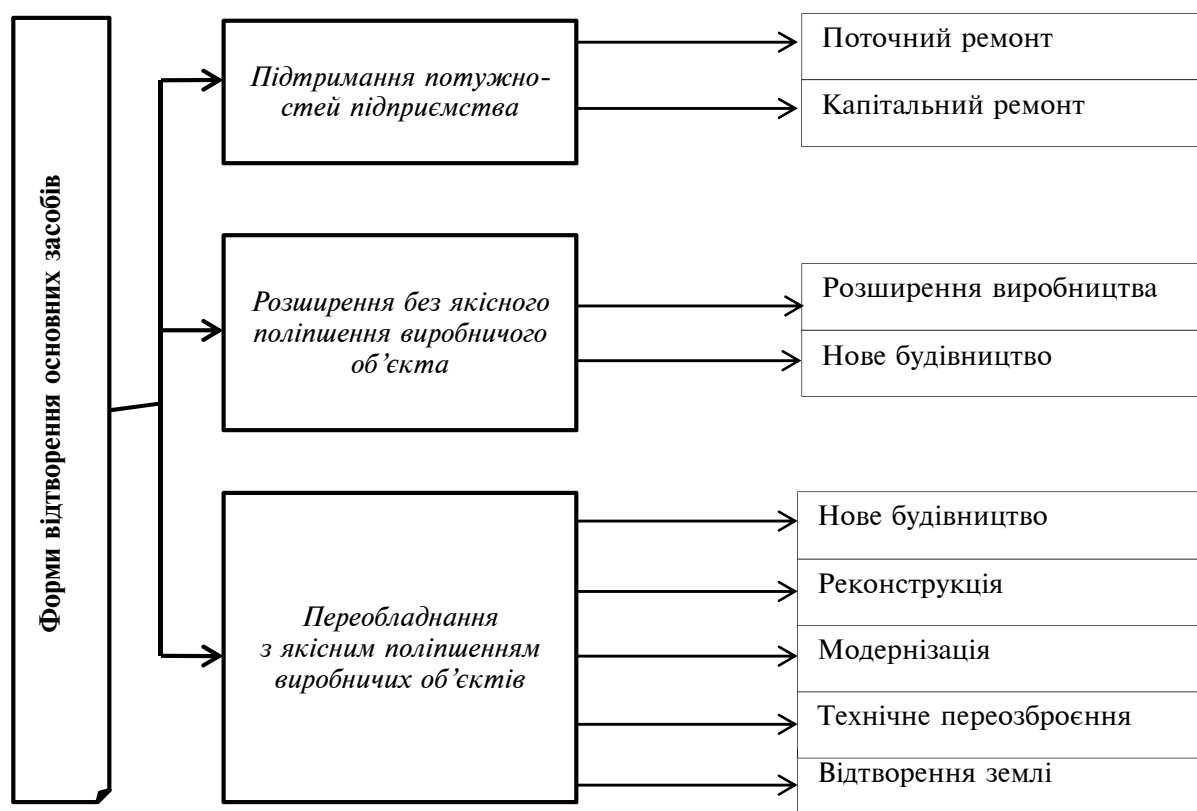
Форми відтворення основних засобів

Підтримання потужностей підприємства

Поточний ремонт

Капітальний ремонт

Розширення без якісного поліпшення виробничого об'єкта

Розширення виробництва

Нове будівництво

Переобладнання з якісним поліпшенням виробничих об'єктів

Нове будівництво

Реконструкція

Модернізація

Технічне переозброєння

Відтворення землі